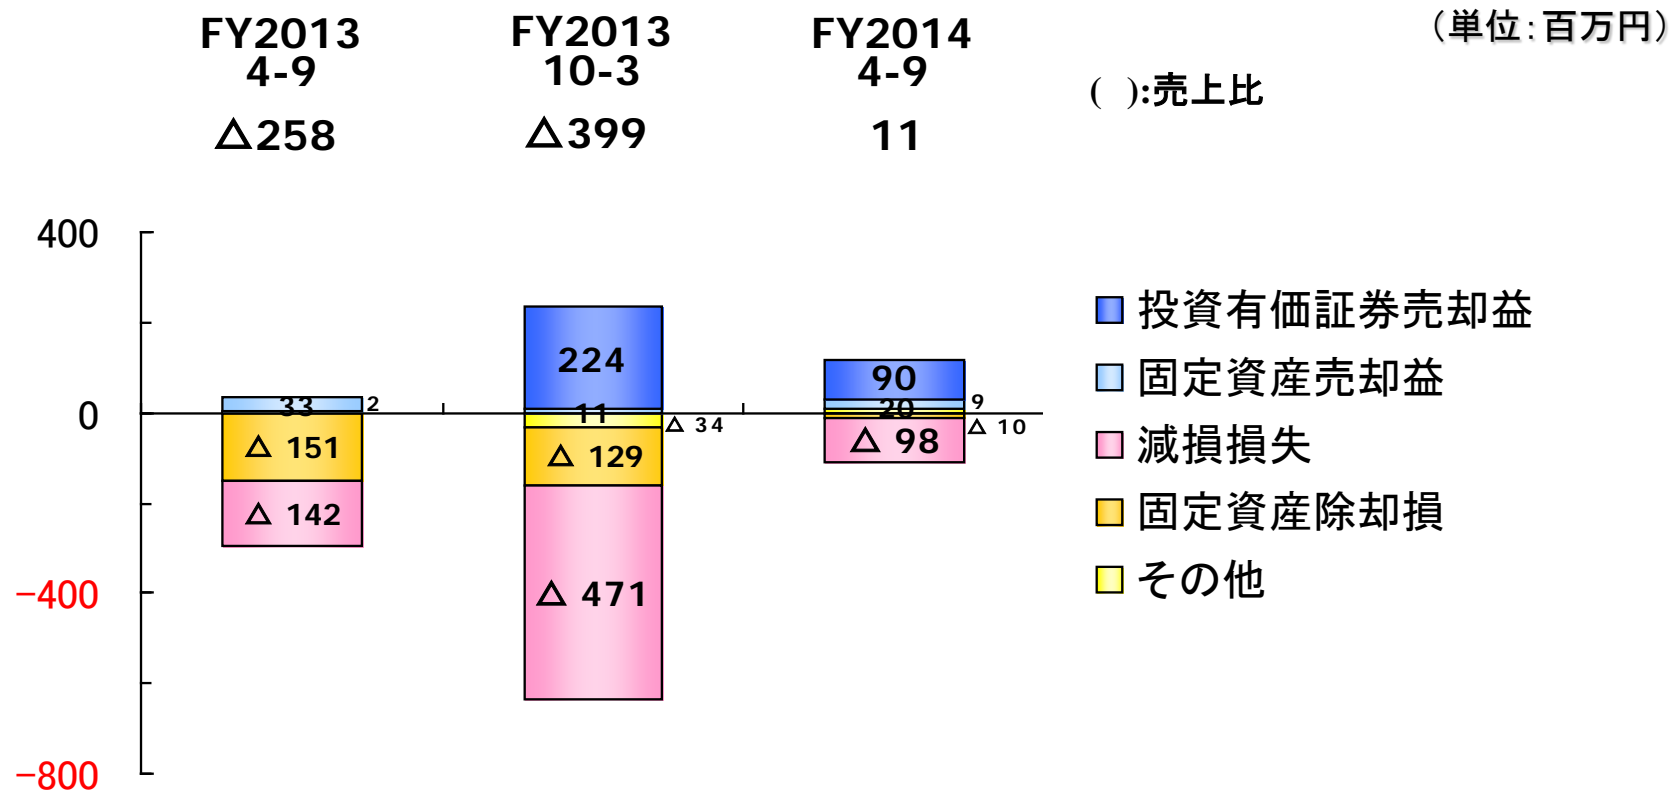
FY2013 4-9
△258

FY2013 10-3
△399

FY2014 4-9
11

（単位：百万円）

(　):売上比

400
0
−400
−800

33
2
△ 151
△ 142

224
11
△ 34
△ 129
△ 471

90
9
20
△ 10
△ 98

投資有価証券売却益
固定資産売却益
減損損失
固定資産除却損
その他